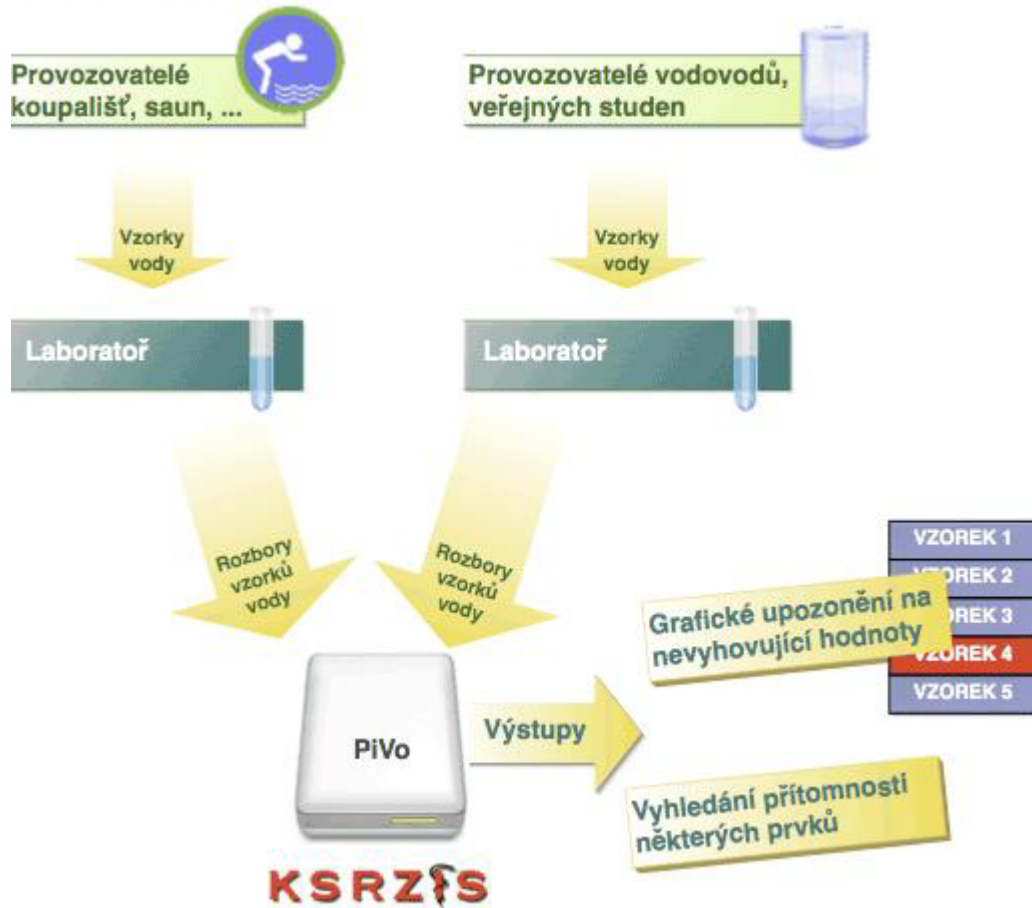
Provozovatelé koupališť, saun, ...

Provozovatelé vodovodů, veřejných studen

Vzorky vody

Vzorky vody

Laboratoř

Laboratoř

Rozbory vzorků vody

Rozbory vzorků vody

VZOREK 1
VZOREK 2
VZOREK 3
VZOREK 4
VZOREK 5

Grafické upozonění na nevyhovující hodnoty

PiVo

Výstupy

Vyhledání přítomnosti některých prvků

KSRZIS